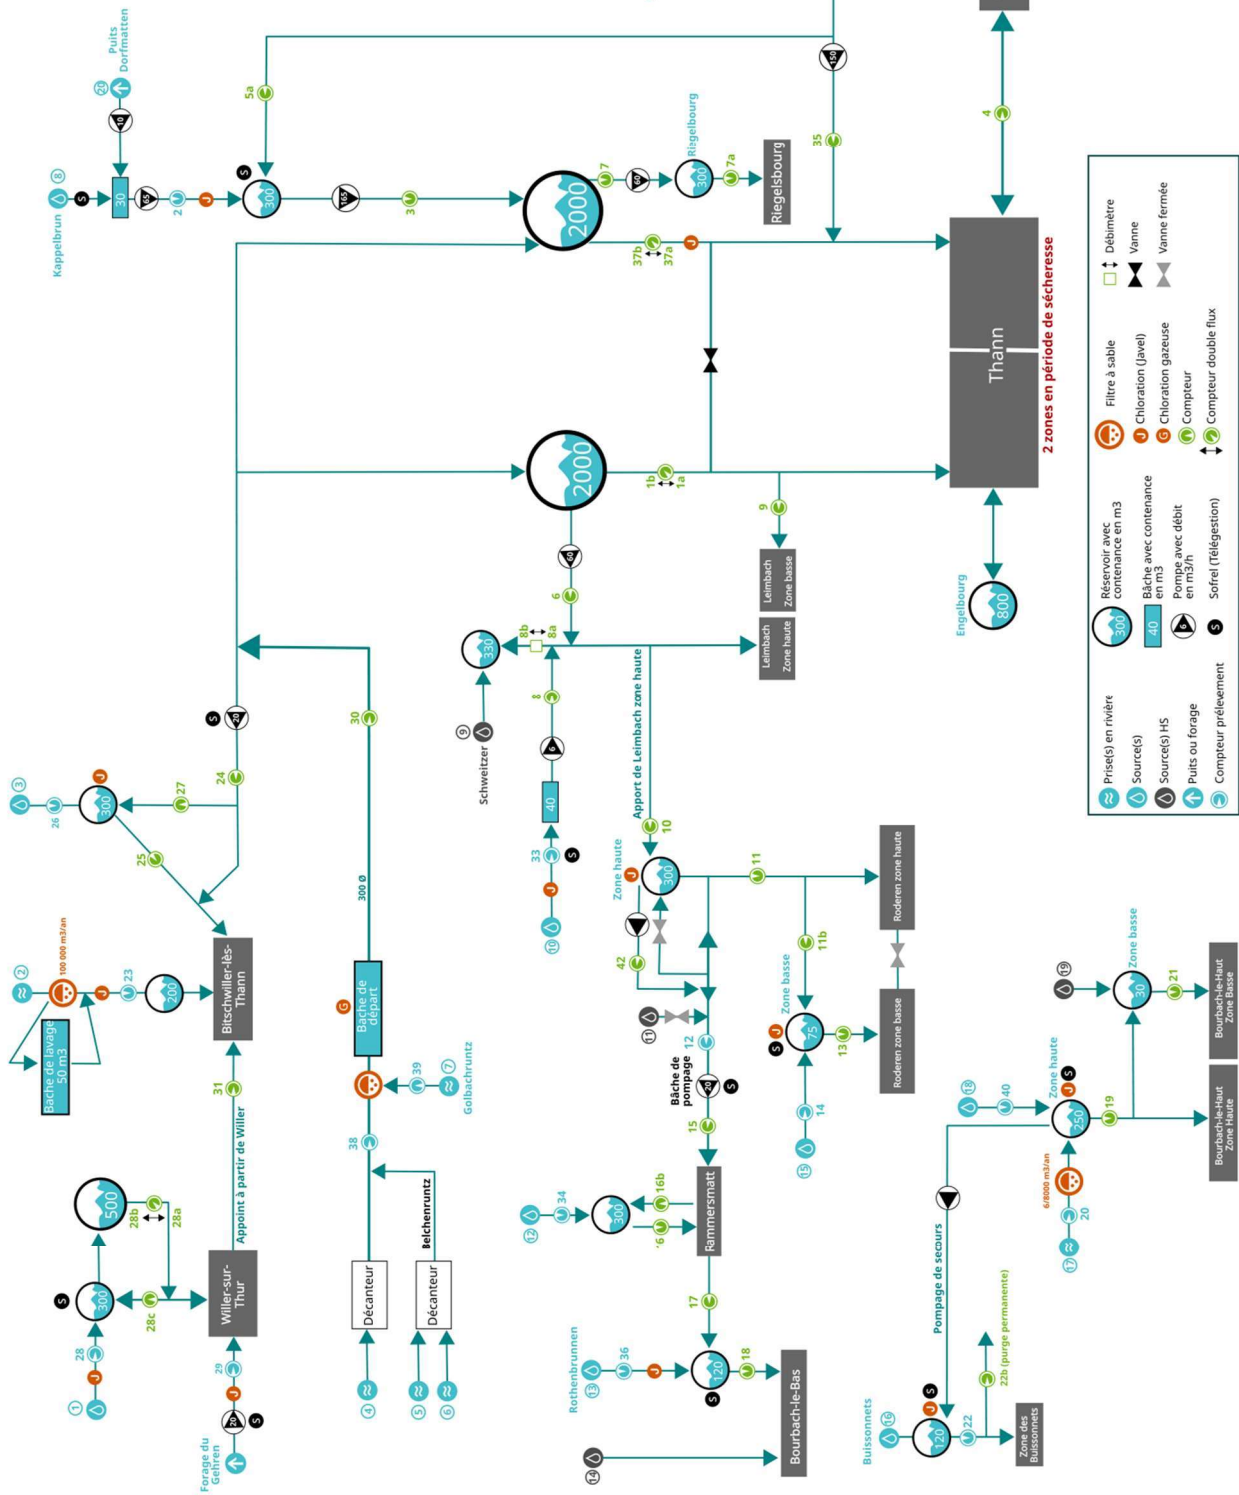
Puits Dorfmatten
20
10
Kappelbrun 8
S
30
65
2
J
S
300
165
3
5a
2000
7
60
Riegelsbourg
300
7a
Riegelsbourg
35
150
4
37b
37a
J
Thann
2 zones en période de sécheresse
2000
1b
1a
9
Leimbach Zone basse
50
6
Engelbourg
800
330
8b
8a
Leimbach Zone haute
8
9
Schweitzer
6
40
33
S
10
J
Apport de Leimbach zone haute
10
Zone haute
J
300
11
Roderen zone haute
42
11b
Zone basse
S J
75
13
Roderen zone basse
14
15
11
Bâche de pompage
12
20
S
15
Rammersmatt
300
16b
16
34
12
17
Rothenbrunnen
13
36
J
120
S
18
Bourbach-le-Bas
14
S
20
24
27
J
300
3
26
25
100 000 m3/an
2
J
23
200
Bâche de lavage 50 m3
Bitschwiller-lès-Thann
31
Appoint à partir de Willer
500
28b
28a
S
300
28c
28
J
1
Willer-sur-Thur
29
J
20
S
Forage du Gehren
30
300 Ø
G
Bâche de départ
39
7
Golbachruntz
38
Belchenruntz
Décanteur
Décanteur
4
5
6
19
Zone basse
30
21
Bourbach-le-Haut Zone Basse
18
40
Zone haute
J S
250
19
Bourbach-le-Haut Zone Haute
6/8000 m3/an
20
17
Pompage de secours
22b (purge permanente)
Buissonnets
16
S
J
120
22
Zone des Buissonnets
Prise(s) en rivière
Source(s)
Source(s) HS
Puits ou forage
Compteur prélèvement
300 Réservoir avec contenance en m3
40 Bâche avec contenance en m3
6 Pompe avec débit en m3/h
S Sofrel (Télégestion)
Filtre à sable
J Chloration (Javel)
G Chloration gazeuse
Compteur
Compteur double flux
Débimètre
Vanne
Vanne fermée